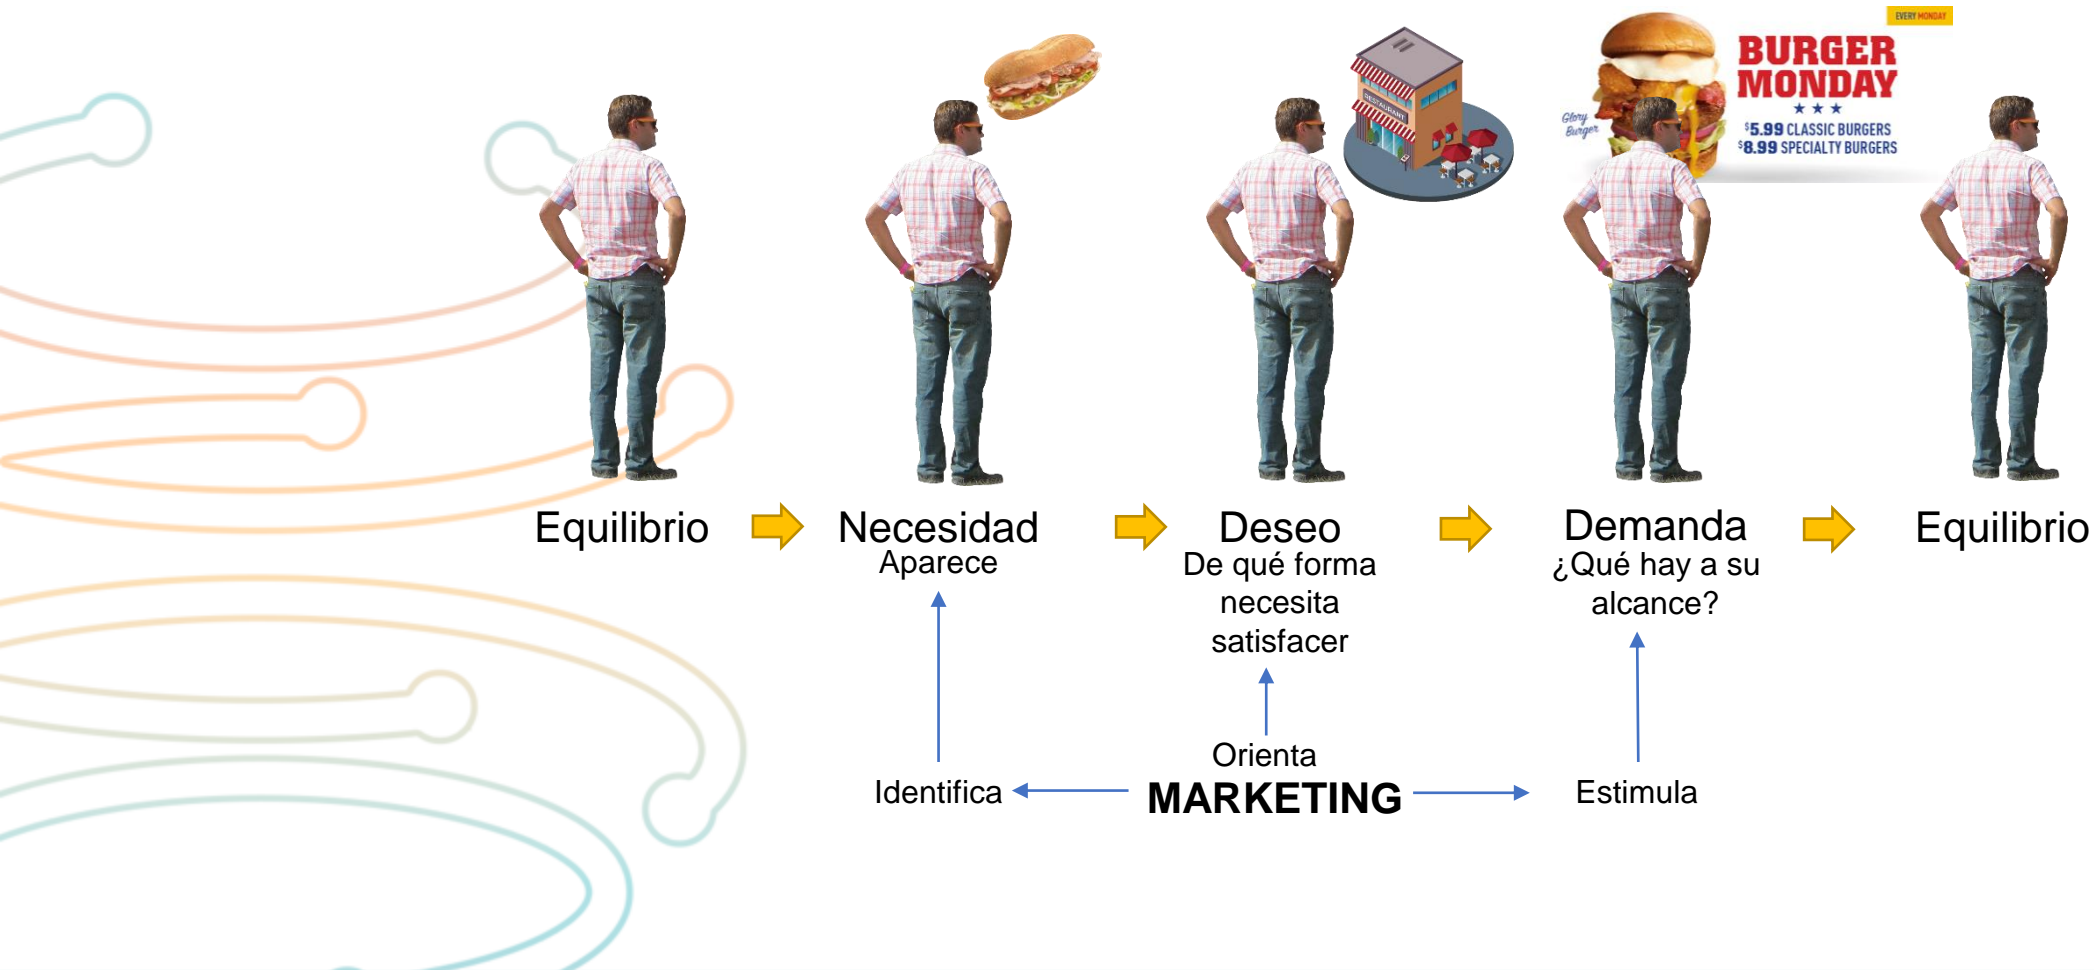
EVERY MONDAY
BURGER MONDAY
$5.99 CLASSIC BURGERS
$8.99 SPECIALTY BURGERS
Glory Burger
RESTAURANT

Equilibrio

Necesidad
Aparece

Deseo
De qué forma necesita satisfacer

Demanda
¿Qué hay a su alcance?

Equilibrio

Identifica
Orienta
MARKETING
Estimula